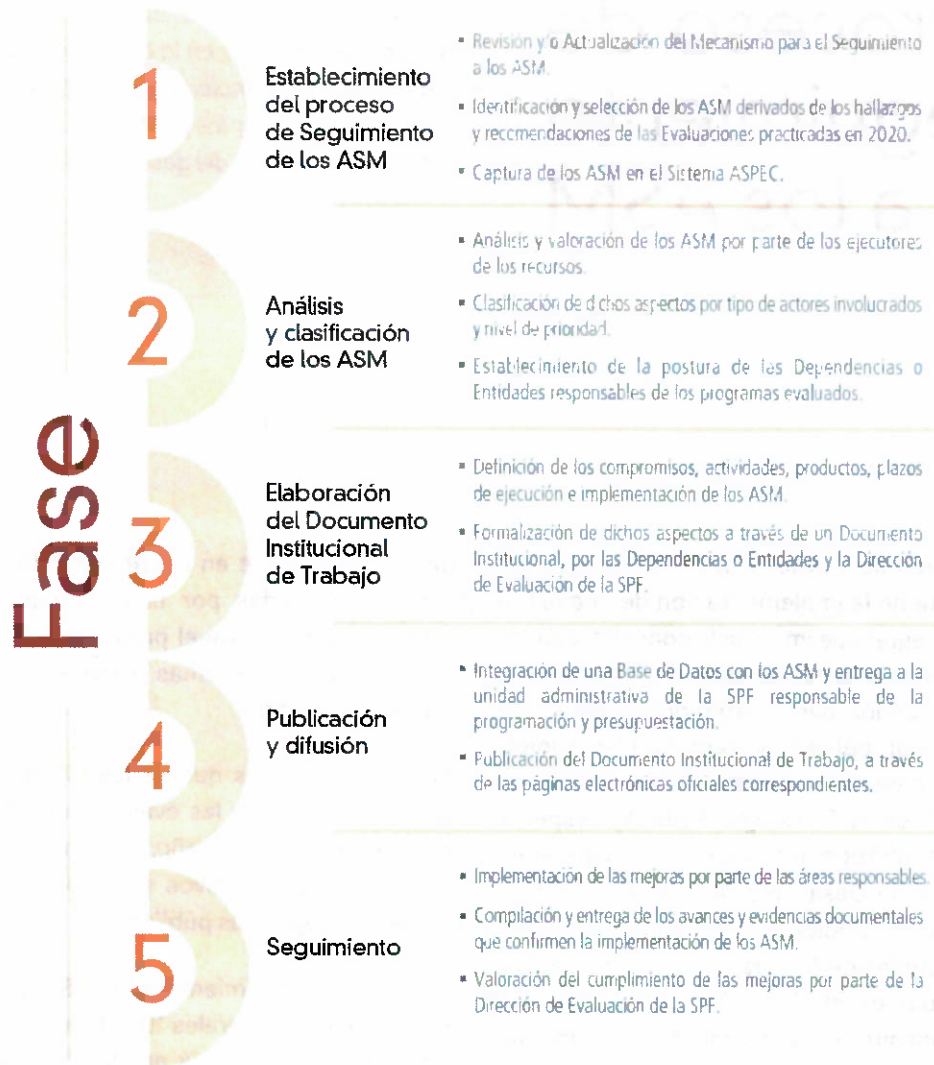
Fase

1

Establecimiento del proceso de Seguimiento de los ASM

• Revisión y/o Actualización del Mecanismo para el Seguimiento a los ASM.

• Identificación y selección de los ASM derivados de los hallazgos y recomendaciones de las Evaluaciones practicadas en 2020.

• Captura de los ASM en el Sistema ASPEC.

2

Análisis y clasificación de los ASM

• Análisis y valoración de los ASM por parte de los ejecutores de los recursos.

• Clasificación de dichos aspectos por tipo de actores involucrados y nivel de prioridad.

• Establecimiento de la postura de las Dependencias o Entidades responsables de los programas evaluados.

3

Elaboración del Documento Institucional de Trabajo

• Definición de los compromisos, actividades, productos, plazos de ejecución e implementación de los ASM.

• Formalización de dichos aspectos a través de un Documento Institucional, por las Dependencias o Entidades y la Dirección de Evaluación de la SPF.

4

Publicación y difusión

• Integración de una Base de Datos con los ASM y entrega a la unidad administrativa de la SPF responsable de la programación y presupuestación.

• Publicación del Documento Institucional de Trabajo, a través de las páginas electrónicas oficiales correspondientes.

5

Seguimiento

• Implementación de las mejoras por parte de las áreas responsables.

• Compilación y entrega de los avances y evidencias documentales que confirmen la implementación de los ASM.

• Valoración del cumplimiento de las mejoras por parte de la Dirección de Evaluación de la SPF.